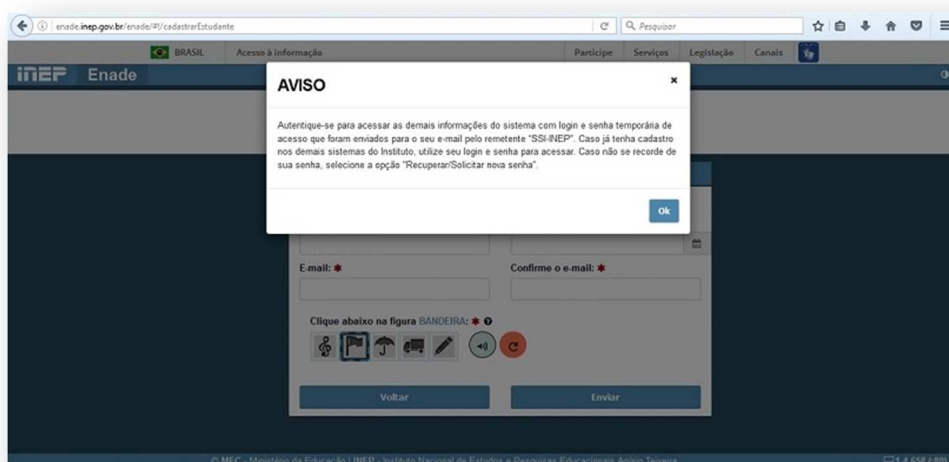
enade.inep.gov.br/enade/#!/cadastrarEstudante

Pesquisar

BRASIL Acesso à informação Participe Serviços Legislação Canais

INEP Enade

AVISO

×

Autentique-se para acessar as demais informações do sistema com login e senha temporária de acesso que foram enviados para o seu e-mail pelo remetente "SSI-INEP". Caso já tenha cadastro nos demais sistemas do Instituto, utilize seu login e senha para acessar. Caso não se recorde de sua senha, selecione a opção "Recuperar/Solicitar nova senha".

Ok

E-mail: *

Confirme o e-mail: *

Clique abaixo na figura BANDEIRA: *

Voltar

Enviar

© MEC - Ministério da Educação | INEP - Instituto Nacional de Estudos e Pesquisas Educacionais Anísio Teixeira